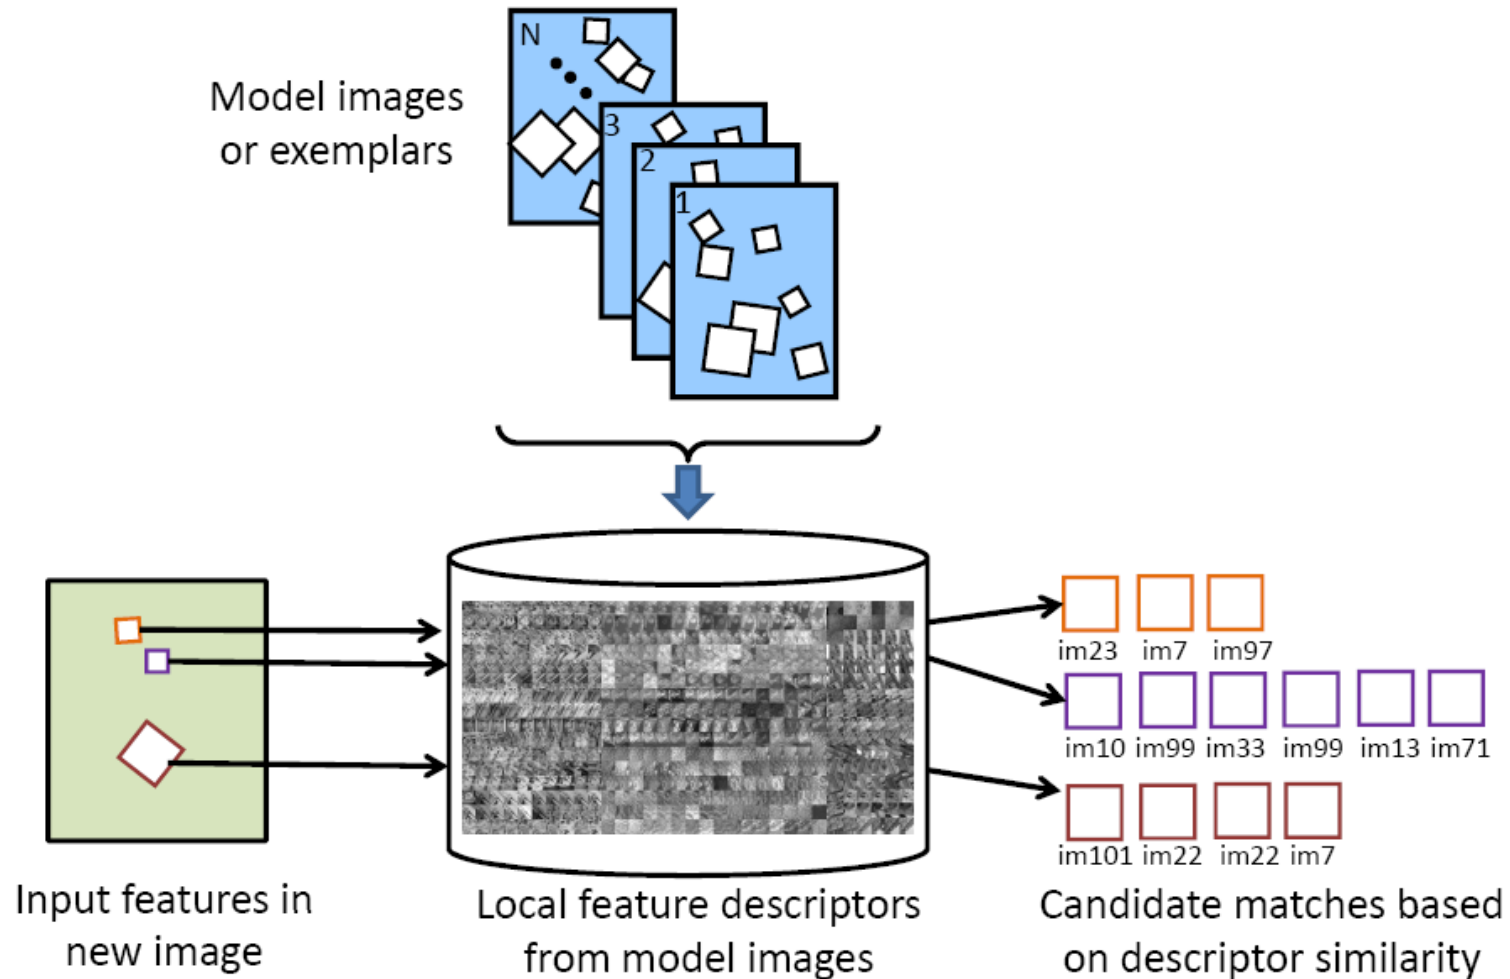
Model images or exemplars

N

3

2

1

Input features in new image

Local feature descriptors from model images

im23 im7 im97

im10 im99 im33 im99 im13 im71

im101 im22 im22 im7

Candidate matches based on descriptor similarity